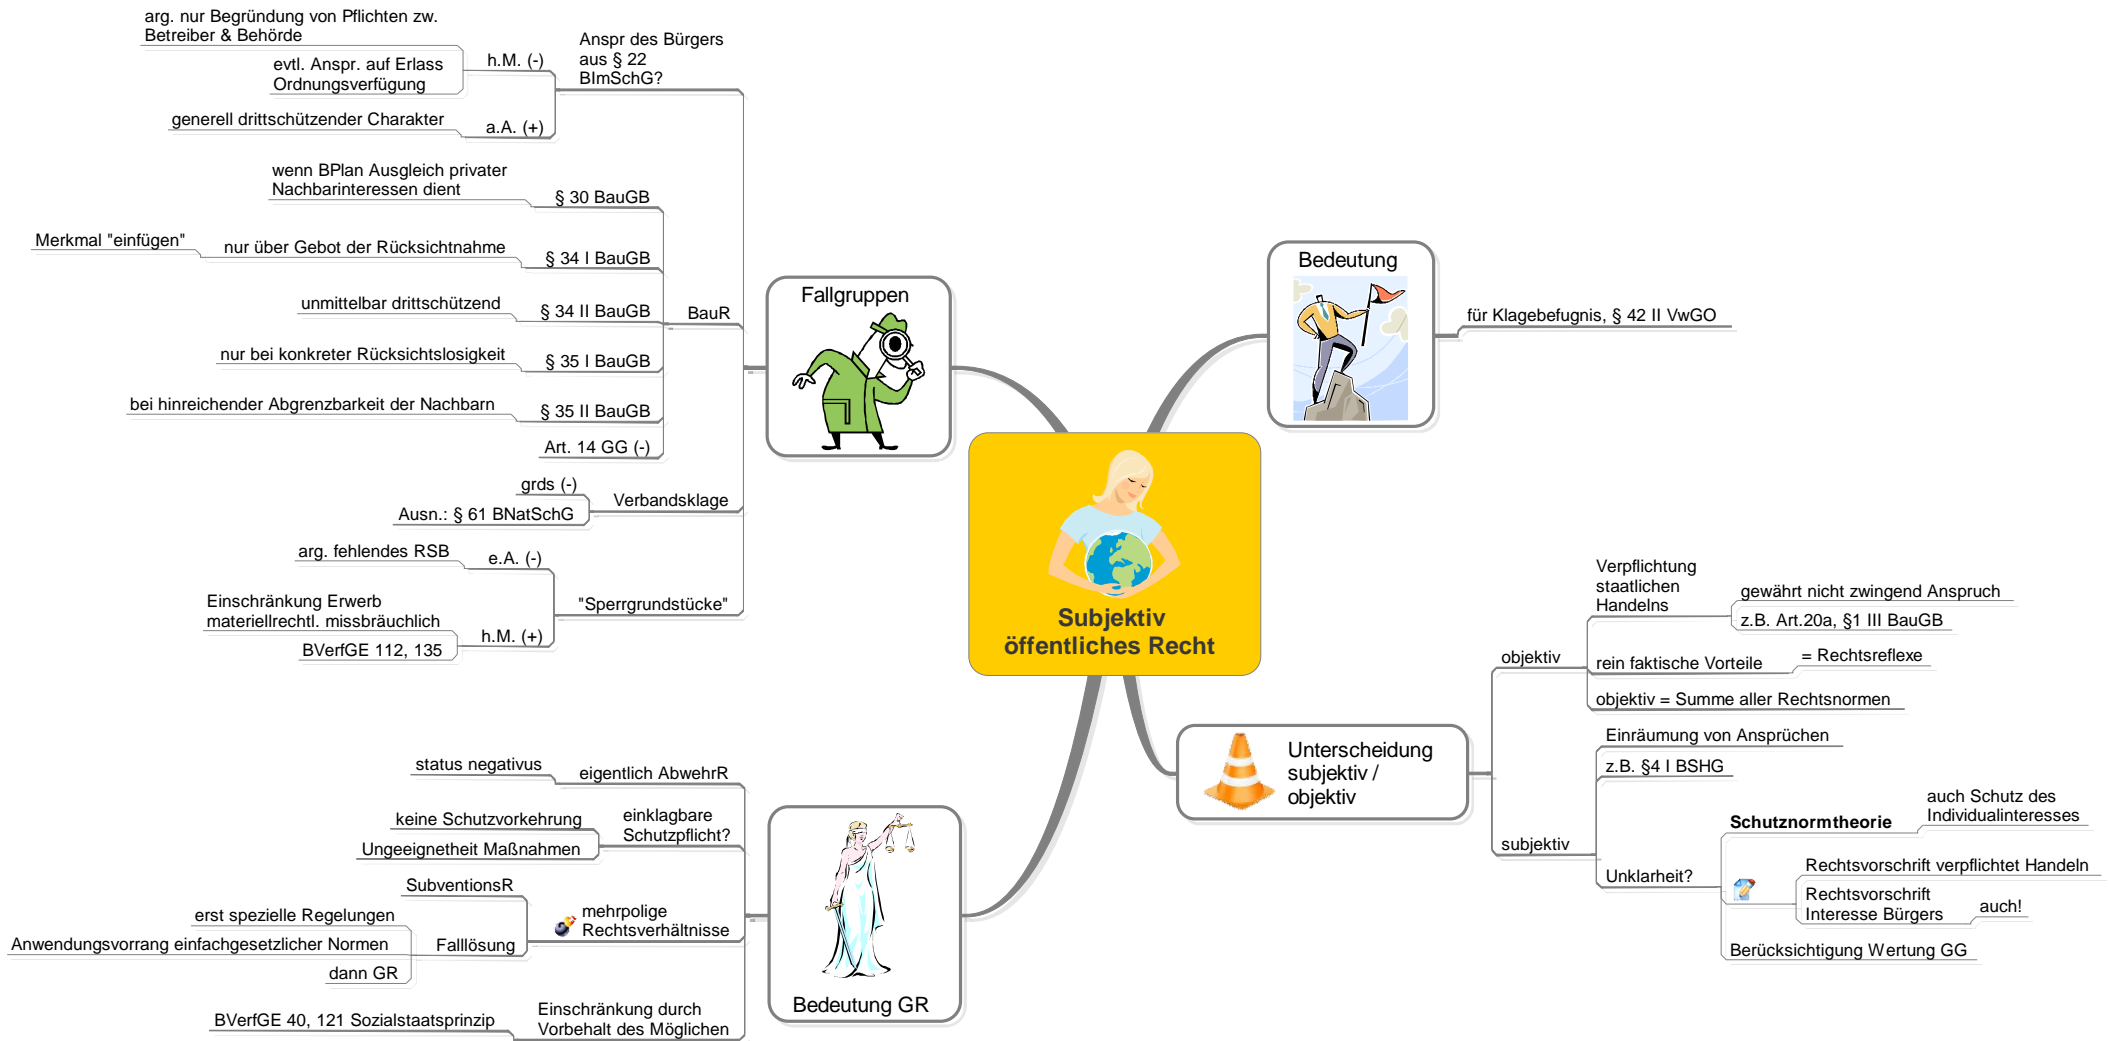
Subjektiv öffentliches Recht

Bedeutung

für Klagebefugnis, § 42 II VwGO

Fallgruppen

BauR

§ 30 BauGB
wenn BPlan Ausgleich privater Nachbarinteressen dient

§ 34 I BauGB
nur über Gebot der Rücksichtnahme
Merkmal "einfügen"

§ 34 II BauGB
unmittelbar drittschützend

§ 35 I BauGB
nur bei konkreter Rücksichtslosigkeit

§ 35 II BauGB
bei hinreichender Abgrenzbarkeit der Nachbarn

Art. 14 GG (-)

Anspr des Bürgers aus § 22 BImSchG?
h.M. (-)
arg. nur Begründung von Pflichten zw. Betreiber & Behörde
evtl. Anspr. auf Erlass Ordnungsverfügung
a.A. (+)
generell drittschützender Charakter

Verbandsklage
grds (-)
Ausn.: § 61 BNatSchG

"Sperrgrundstücke"
e.A. (-)
arg. fehlendes RSB
h.M. (+)
Einschränkung Erwerb materiellrechtl. missbräuchlich
BVerfGE 112, 135

Unterscheidung subjektiv / objektiv

objektiv
Verpflichtung staatlichen Handelns
gewährt nicht zwingend Anspruch
z.B. Art.20a, §1 III BauGB
rein faktische Vorteile
= Rechtsreflexe
objektiv = Summe aller Rechtsnormen

subjektiv
Einräumung von Ansprüchen
z.B. §4 I BSHG
Unklarheit?
Schutznormtheorie
auch Schutz des Individualinteresses
Rechtsvorschrift verpflichtet Handeln
Rechtsvorschrift Interesse Bürgers
auch!
Berücksichtigung Wertung GG

Bedeutung GR

eigentlich AbwehrR
status negativus

einklagbare Schutzpflicht?
keine Schutzvorkehrung
Ungeeignetheit Maßnahmen

mehrpolige Rechtsverhältnisse
SubventionsR
Falllösung
erst spezielle Regelungen
Anwendungsvorrang einfachgesetzlicher Normen
dann GR

Einschränkung durch Vorbehalt des Möglichen
BVerfGE 40, 121 Sozialstaatsprinzip